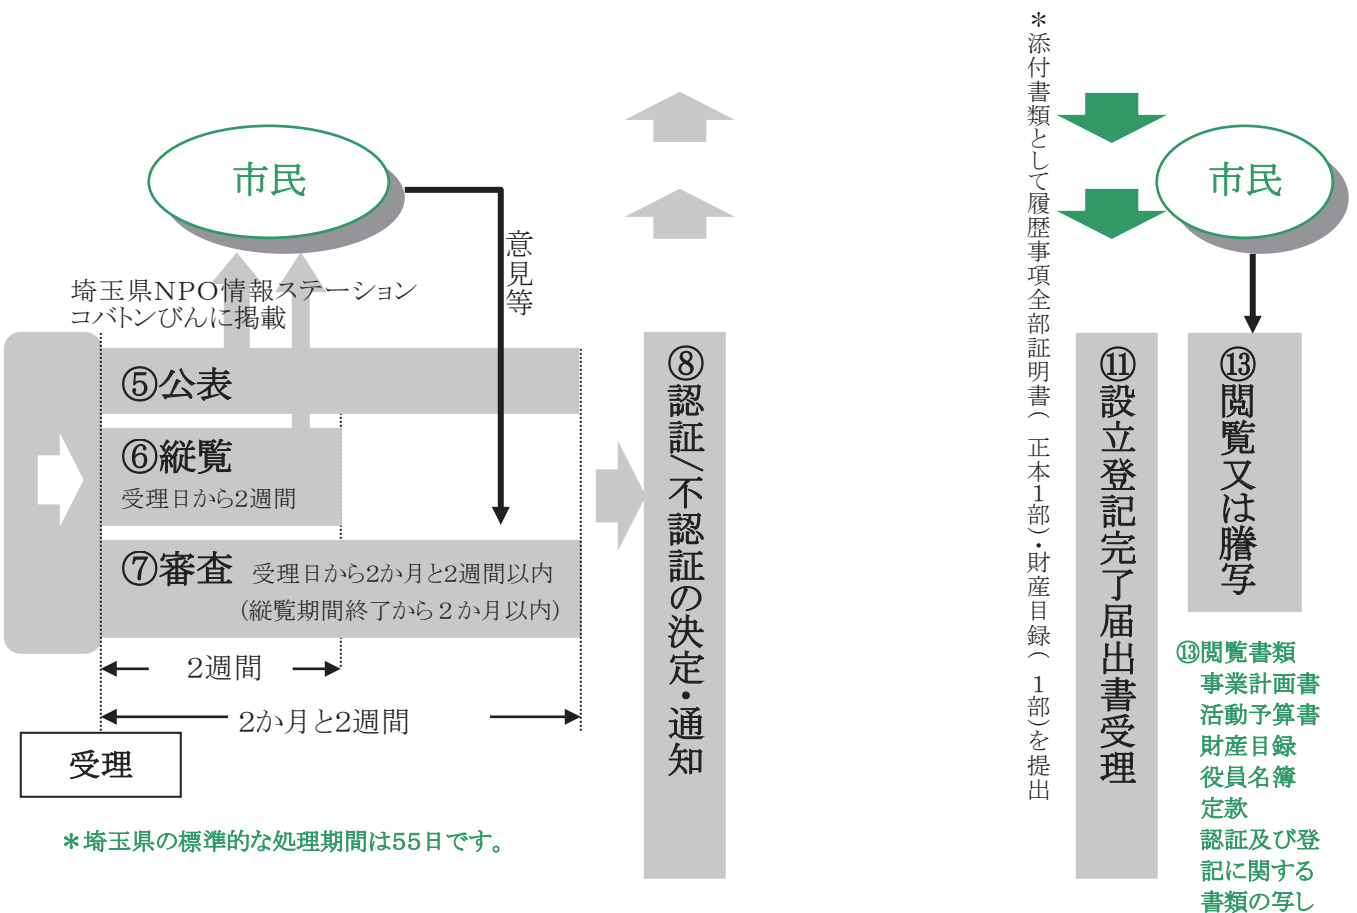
市民

意見等

埼玉県NPO情報ステーション
コバトンびんに掲載

⑤公表

⑥縦覧
受理日から2週間

⑦審査　受理日から2か月と2週間以内
（縦覧期間終了から２か月以内）

2週間

2か月と2週間

受理

＊埼玉県の標準的な処理期間は55日です。

⑧認証/不認証の決定・通知

＊添付書類として履歴事項全部証明書（正本1部）・財産目録（1部）を提出

⑪設立登記完了届出書受理

市民

⑬閲覧又は謄写

⑬閲覧書類
事業計画書
活動予算書
財産目録
役員名簿
定款
認証及び登記に関する書類の写し